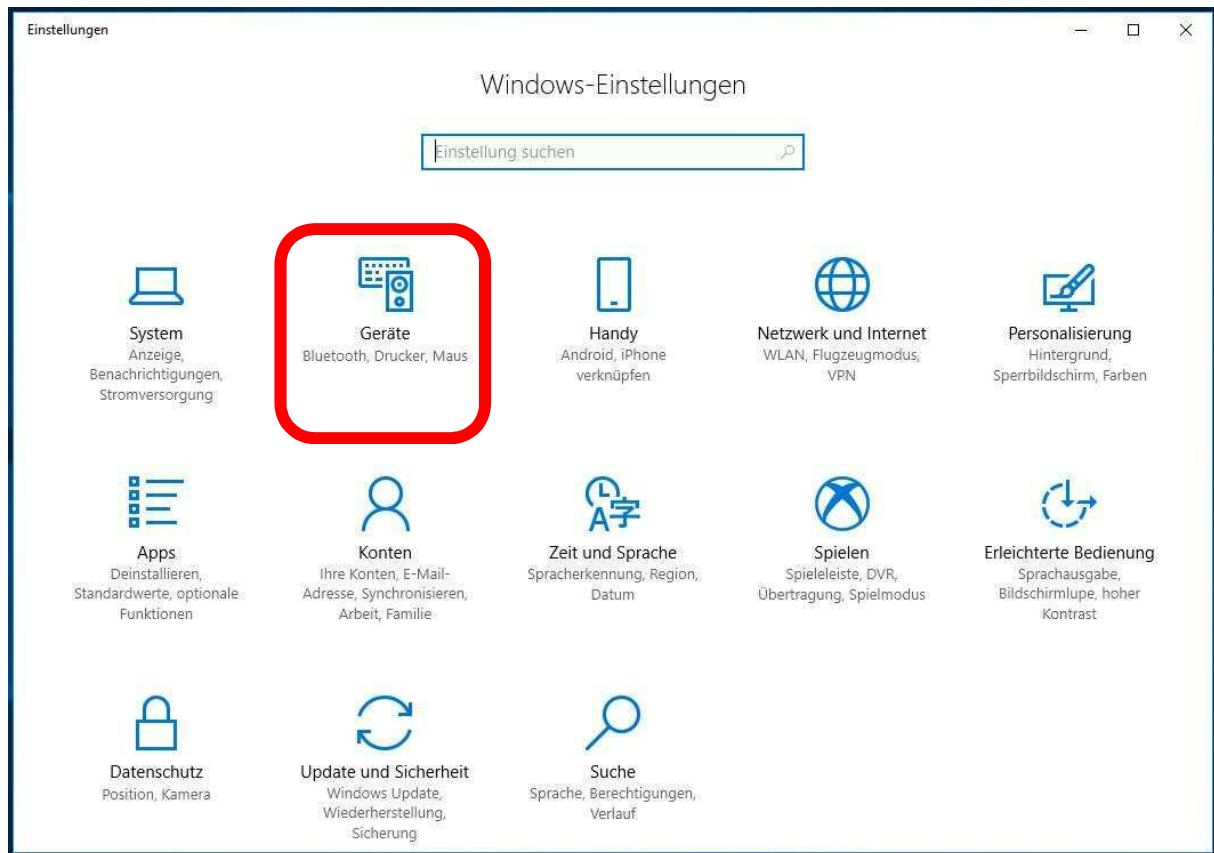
Einstellungen

Windows-Einstellungen

Einstellung suchen

System
Anzeige, Benachrichtigungen, Stromversorgung

Geräte
Bluetooth, Drucker, Maus

Handy
Android, iPhone verknüpfen

Netzwerk und Internet
WLAN, Flugzeugmodus, VPN

Personalisierung
Hintergrund, Sperrbildschirm, Farben

Apps
Deinstallieren, Standardwerte, optionale Funktionen

Konten
Ihre Konten, E-Mail-Adresse, Synchronisieren, Arbeit, Familie

Zeit und Sprache
Spracherkennung, Region, Datum

Spielen
Spieleleiste, DVR, Übertragung, Spielmodus

Erleichterte Bedienung
Sprachausgabe, Bildschirmlupe, hoher Kontrast

Datenschutz
Position, Kamera

Update und Sicherheit
Windows Update, Wiederherstellung, Sicherung

Suche
Sprache, Berechtigungen, Verlauf